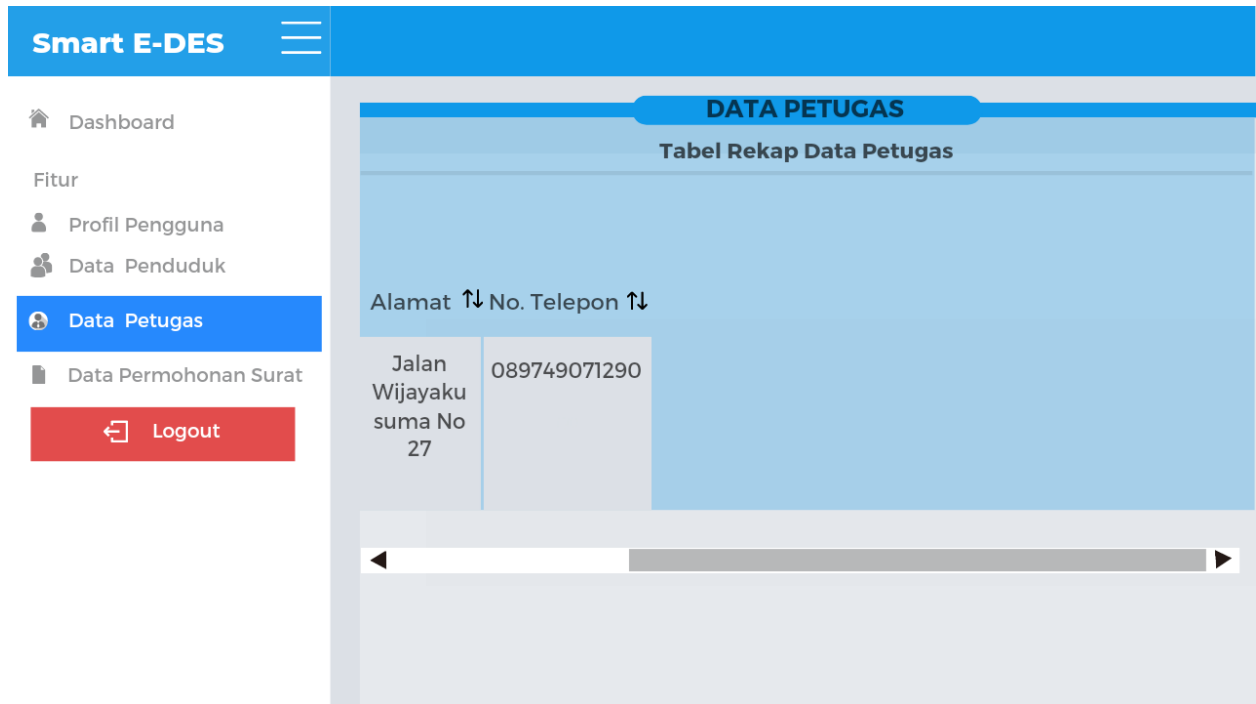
Smart E-DES

Dashboard

Fitur

Profil Pengguna

Data Penduduk

Data Petugas

Data Permohonan Surat

Logout

DATA PETUGAS

Tabel Rekap Data Petugas

| Alamat ⇅ | No. Telepon ⇅ |
|---|---|
| Jalan Wijayakusuma No 27 | 089749071290 |